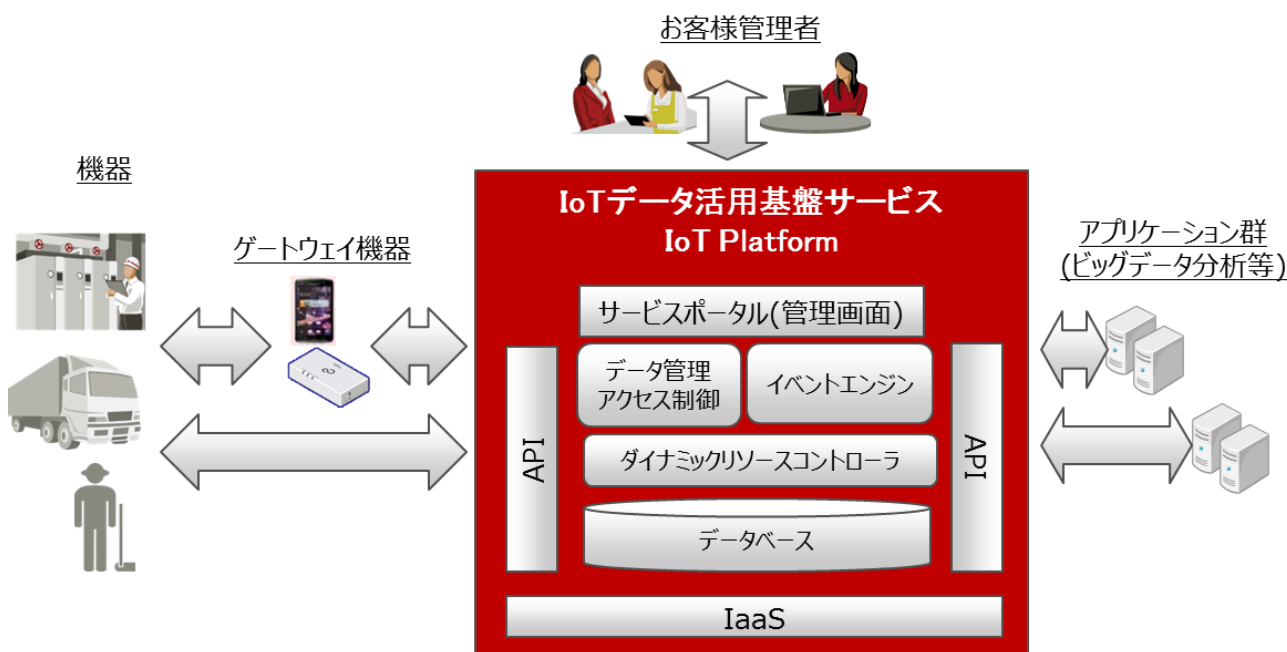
お客様管理者

機器

ゲートウェイ機器

IoTデータ活用基盤サービス
IoT Platform

アプリケーション群
(ビッグデータ分析等)

サービスポータル(管理画面)

API

データ管理
アクセス制御

イベントエンジン

API

ダイナミックリソースコントローラ

データベース

IaaS